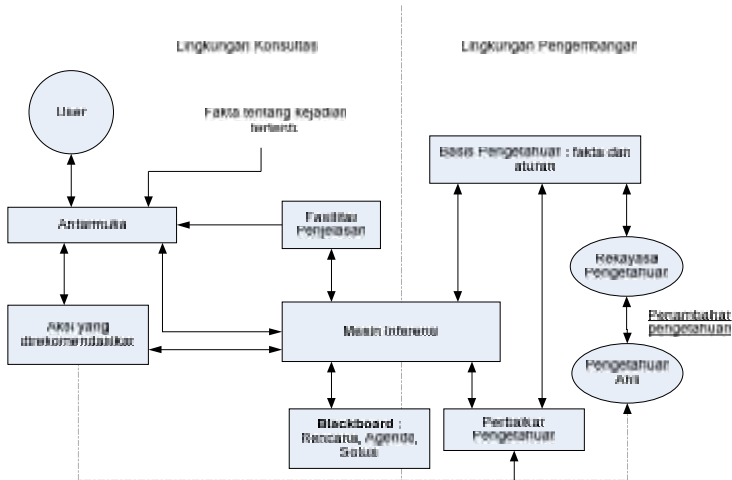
Lingkungan Konsultasi

Lingkungan Pengembangan

User

Fakta tentang kejadian tertentu

Antarmuka

Fasilitas Penjelasan

Basis Pengetahuan : fakta dan aturan

Rekayasa Pengetahuan

Penambahan pengetahuan

Aksi yang direkomendasikan

Mesin Inferensi

Pengetahuan Ahli

Blackboard : Rencana, Agenda, Solusi

Perbaikan Pengetahuan